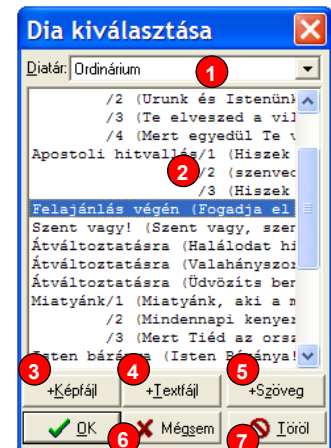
Dia kiválasztása

Diatár: Ordinárium

1

/2 (Urunk és Istenünk
/3 (Te elveszed a vil
/4 (Mert egyedül Te v
Apostoli hitvallás/1 (Hiszek
/2 (szenved
/3 (Hiszek
Felajánlás végén (Fogadja el
Szent vagy! (Szent vagy, szer
Átváltoztatásra (Halálodat hi
Átváltoztatásra (Valahányszor
Átváltoztatásra (Üdvözíts ben
Miatyánk/1 (Miatyánk, aki a m
/2 (Mindennapi kenyer
/3 (Mert Tiéd az orsz
Isten bára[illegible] (Isten Báránya!

2

3 +Képfájl
4 +Textfájl
5 +Szöveg

OK
6 Mégsem
7 Töröl